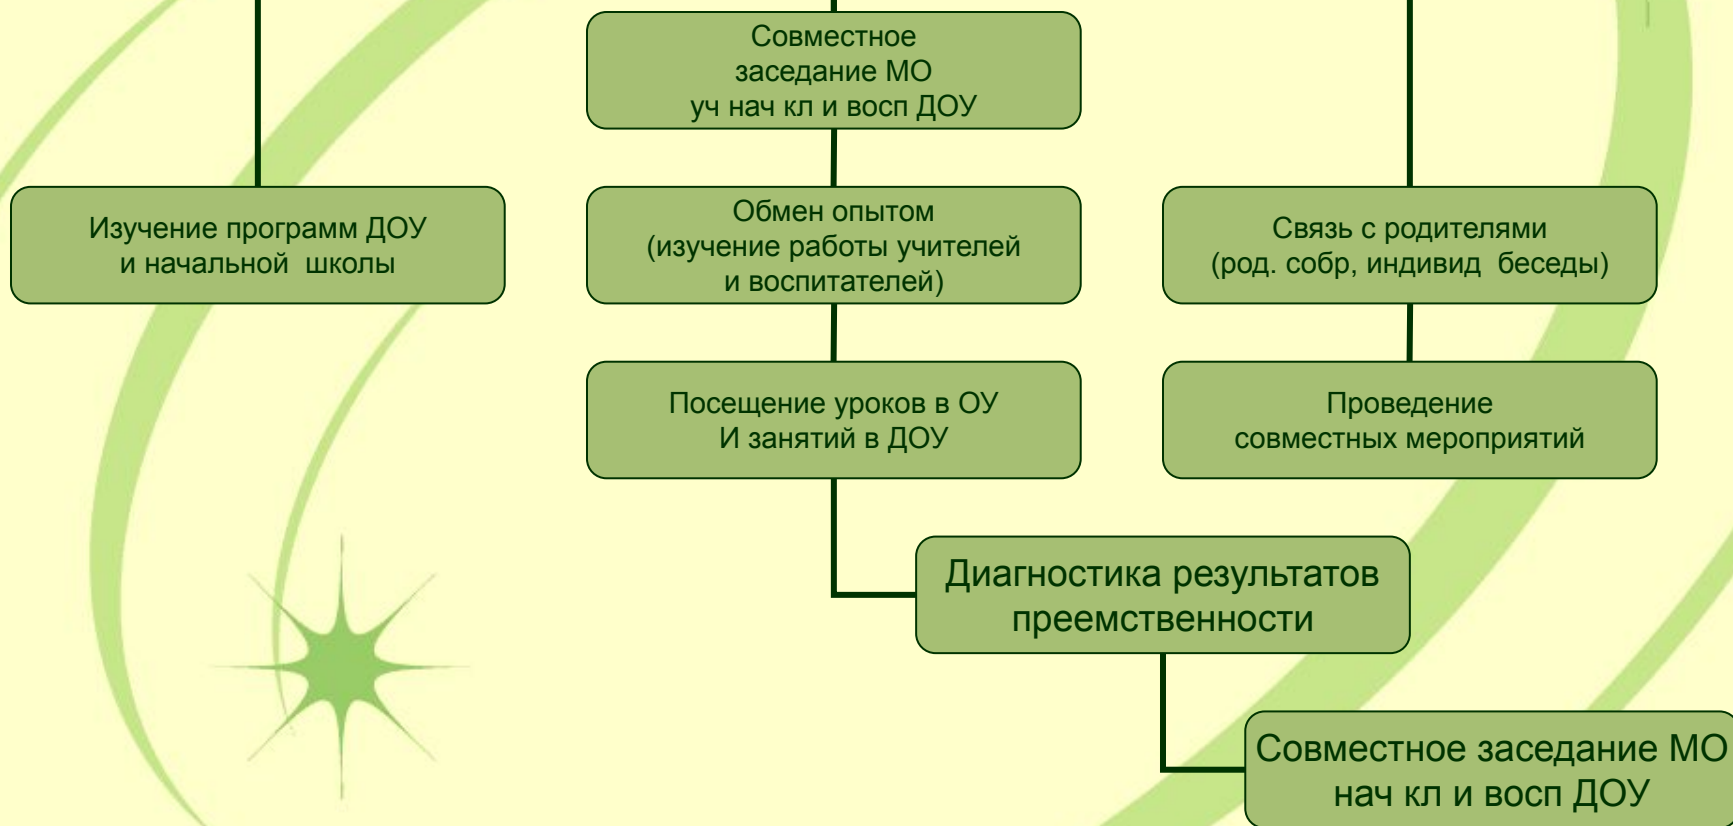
Совместное заседание МО уч нач кл и восп ДОУ

Изучение программ ДОУ и начальной школы

Обмен опытом (изучение работы учителей и воспитателей)

Связь с родителями (род. собр, индивид беседы)

Посещение уроков в ОУ И занятий в ДОУ

Проведение совместных мероприятий

Диагностика результатов преемственности

Совместное заседание МО нач кл и восп ДОУ